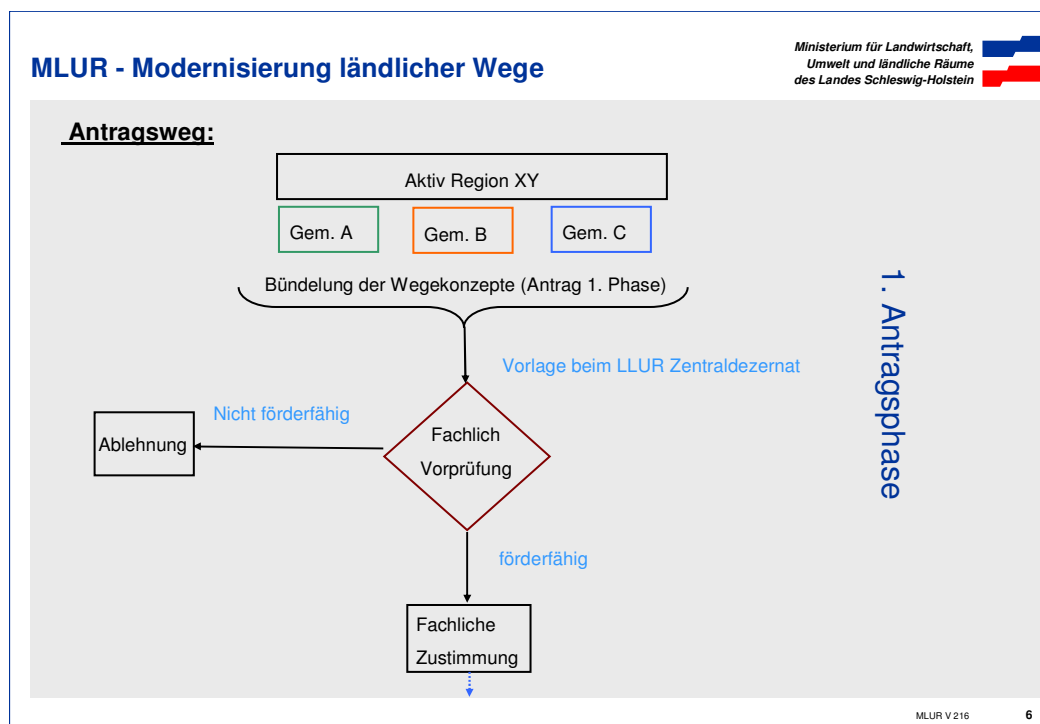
MLUR - Modernisierung ländlicher Wege

Ministerium für Landwirtschaft, Umwelt und ländliche Räume des Landes Schleswig-Holstein

Antragsweg:

Aktiv Region XY

Gem. A

Gem. B

Gem. C

Bündelung der Wegekonzepte (Antrag 1. Phase)

Vorlage beim LLUR Zentraldezernat

1. Antragsphase

Nicht förderfähig

Ablehnung

Fachlich Vorprüfung

förderfähig

Fachliche Zustimmung

MLUR V 216

6